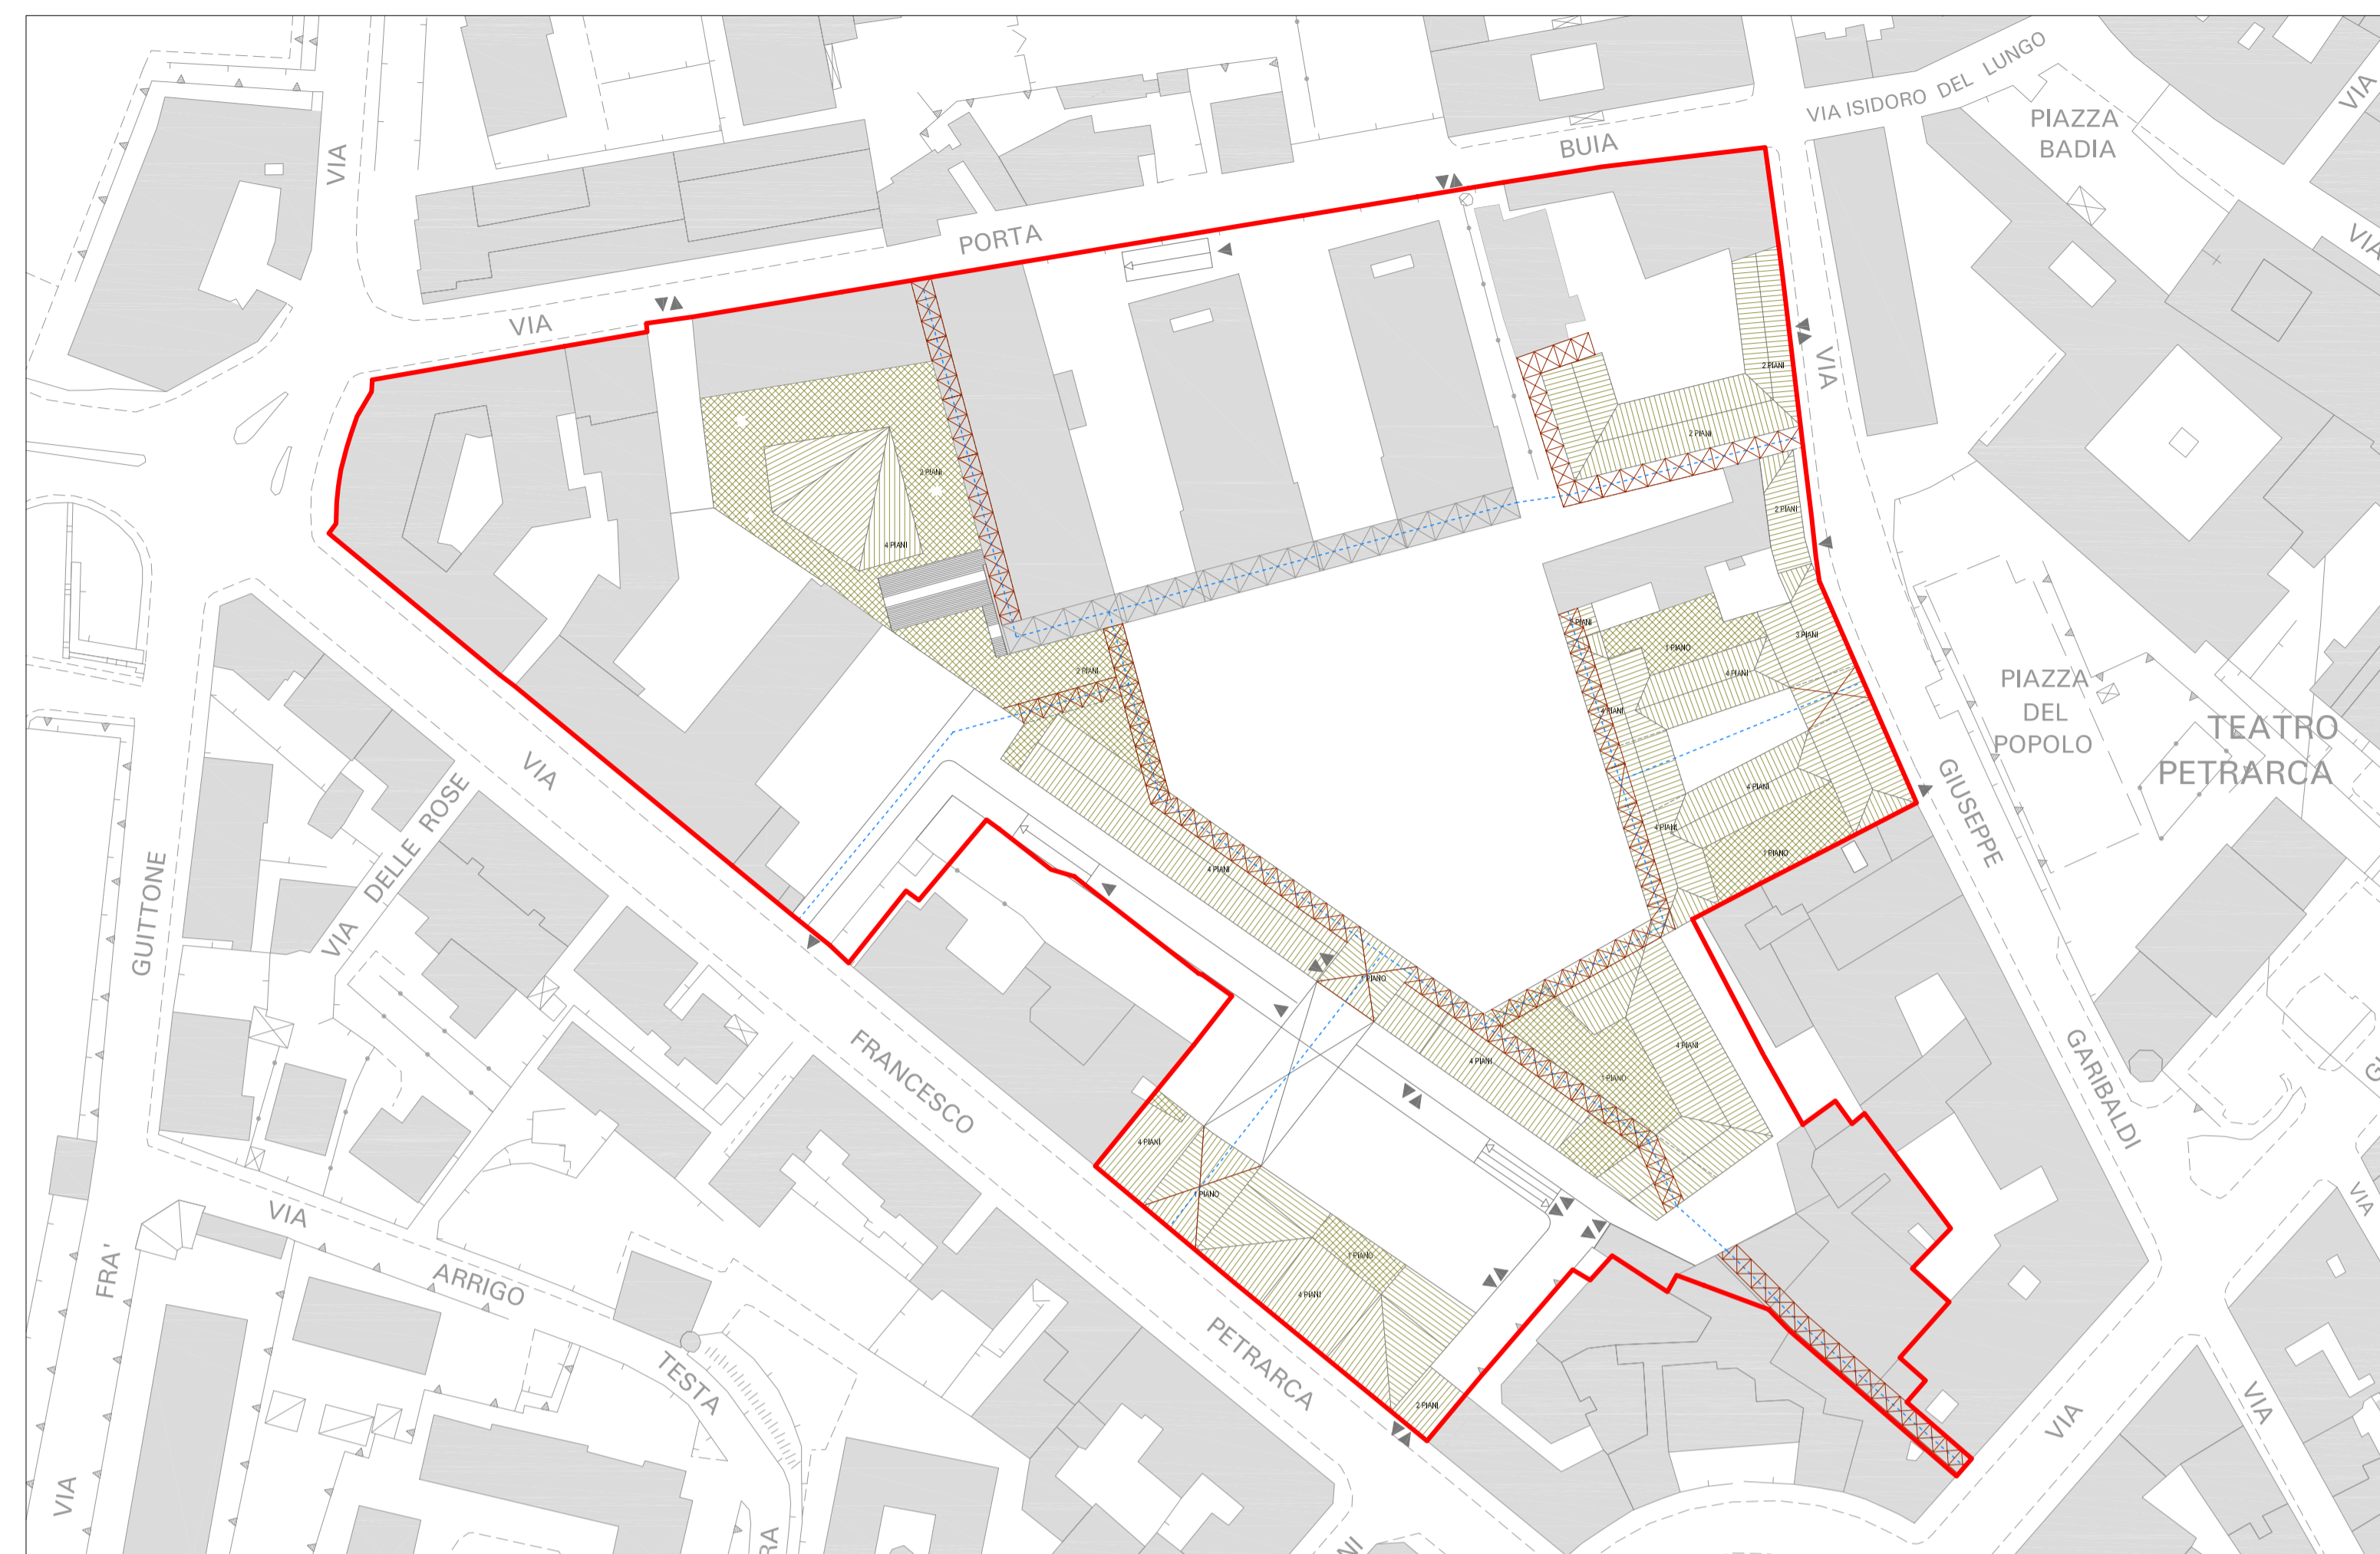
VIA ISIDORO DEL LUNGO

PIAZZA BADIA

VIA

VIA

BUIA

PORTA

VIA

VIA

VIA

2 PIANI

2 PIANI

2 PIANI

2 PIANI

4 PIANI

2 PIANI

2 PIANI

1 PIANO

3 PIANI

4 PIANI

4 PIANI

4 PIANI

4 PIANI

1 PIANO

PIAZZA DEL POPOLO

TEATRO PETRARCA

GIUSEPPE

GARIBALDI

VIA

VIA

VIA

DELLE ROSE

VIA

GUITTONE

FRANCESCO

4 PIANI

1 PIANO

4 PIANI

4 PIANI

1 PIANO

4 PIANI

1 PIANO

1 PIANO

4 PIANI

2 PIANI

PETRARCA

VIA

ARRIGO

TESTA

FRA'

VIA

VIA

VIA